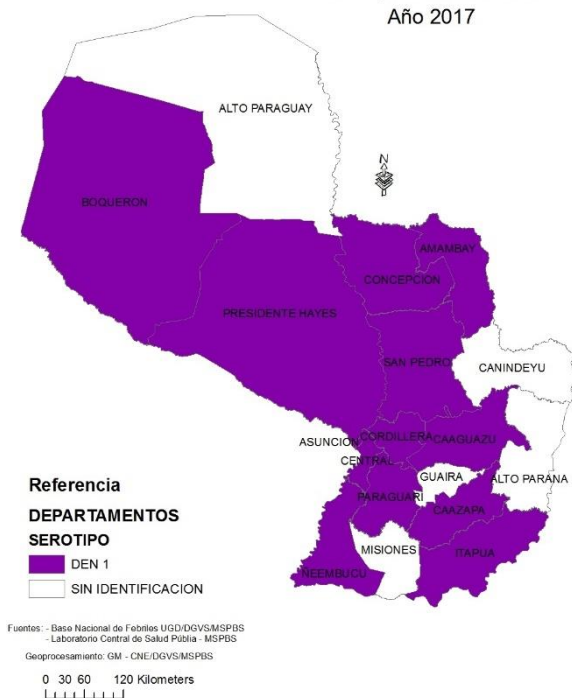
Año 2017

ALTO PARAGUAY

BOQUERON

N

AMAMBAY

CONCEPCION

PRESIDENTE HAYES

SAN PEDRO

CANINDEYU

ASUNCION

CORDILLERA

CAAGUAZU

CENTRAL

GUAIRA

ALTO PARANA

PARAGUARI

CAAZAPA

MISIONES

ITAPUA

NEEMBUCU

Referencia

DEPARTAMENTOS

SEROTIPO

DEN 1

SIN IDENTIFICACION

Fuentes: - Base Nacional de Febriles UGD/DGVS/MSPBS
- Laboratorio Central de Salud Pública - MSPBS

Geoprocesamiento: GM - CNE/DGVS/MSPBS

0 30 60 120 Kilometers